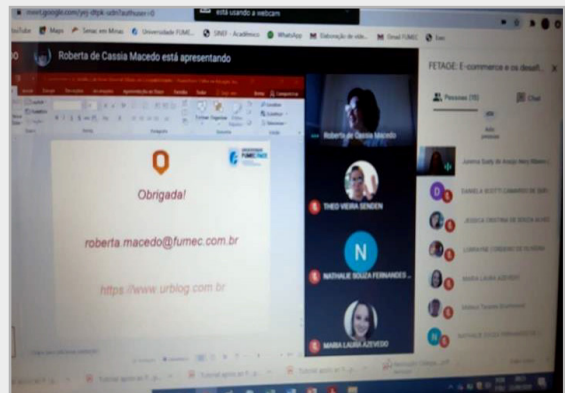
meet.google.com/yej-dtpk-udn?authuser=0
está usando a webcam
YouTube Maps Senac em Minas Universidade FUMEC SINEF - Acadêmico WhatsApp Elaboração de vídeo Email FUMEC
Roberta de Cassia Macedo está apresentando
FETAGE: E-commerce e os desafi...
Pessoas (10)
Chat
Roberta de Cassia Macedo
Obrigada!
roberta.macedo@fumec.com.br
https://www.urblog.com.br
THEO VIEIRA SENDEN
N
NATHALIE SOUZA FERNANDES...
MARIA LAURA AZEVEDO
Jussara Gady de Araújo Melo Ribeiro
DANIELA BOTTI CAMARGO DE SIM...
JESSICA CRISTINA DE SOUZA ALVES
LORRAYNE CORDEIRO DE OLIVEIRA
MARIA LAURA AZEVEDO
NATHALIE SOUZA FERNANDES